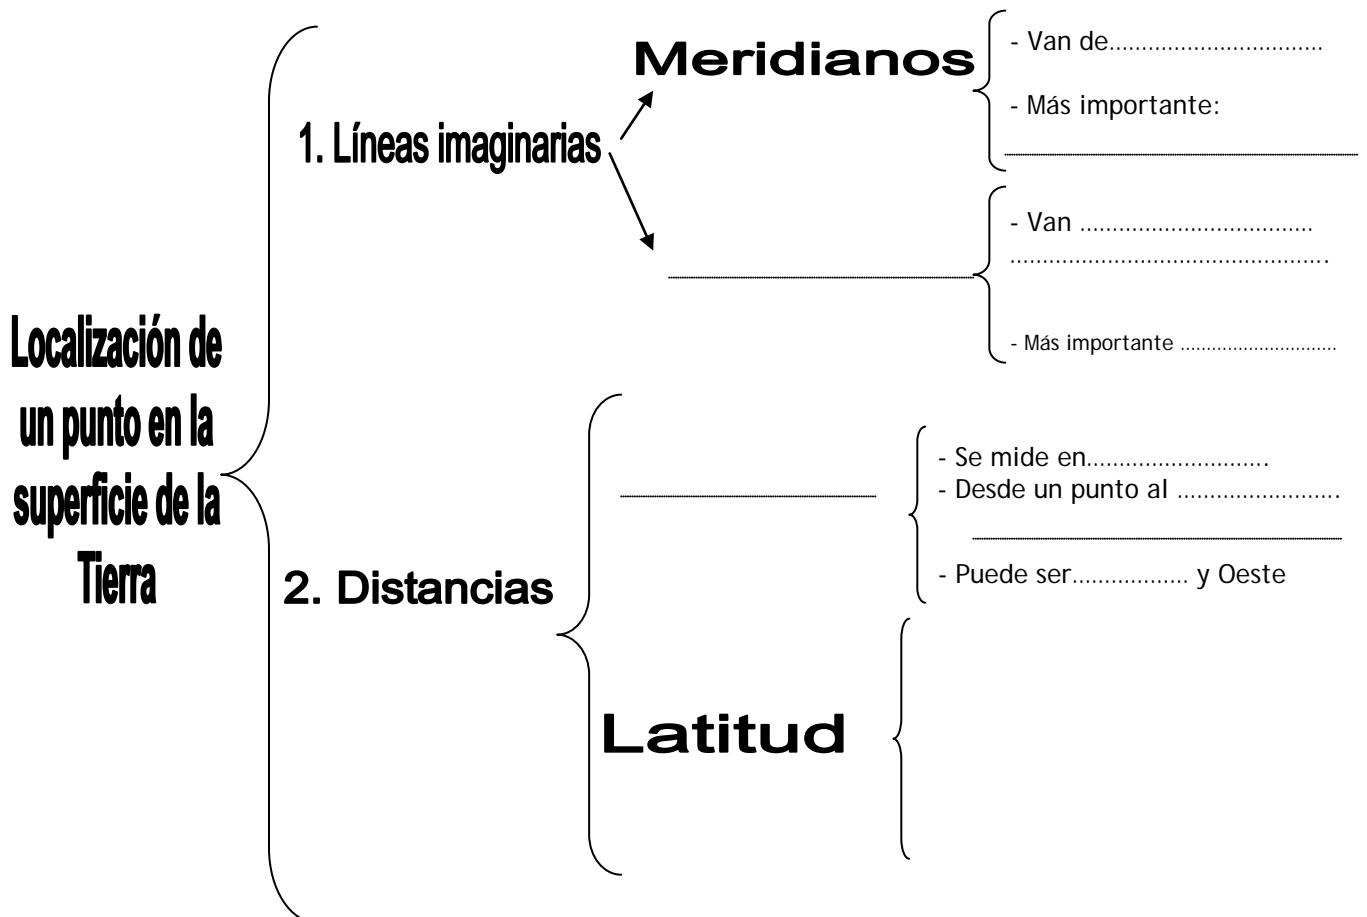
Localización de un punto en la superficie de la Tierra

1. Líneas imaginarias

Meridianos

- Van de.................................

- Más importante:

______________________

______________________

- Van ...................................
...............................................

- Más importante ..............................

2. Distancias

______________________

- Se mide en...........................
- Desde un punto al ........................
______________________
- Puede ser................. y Oeste

Latitud